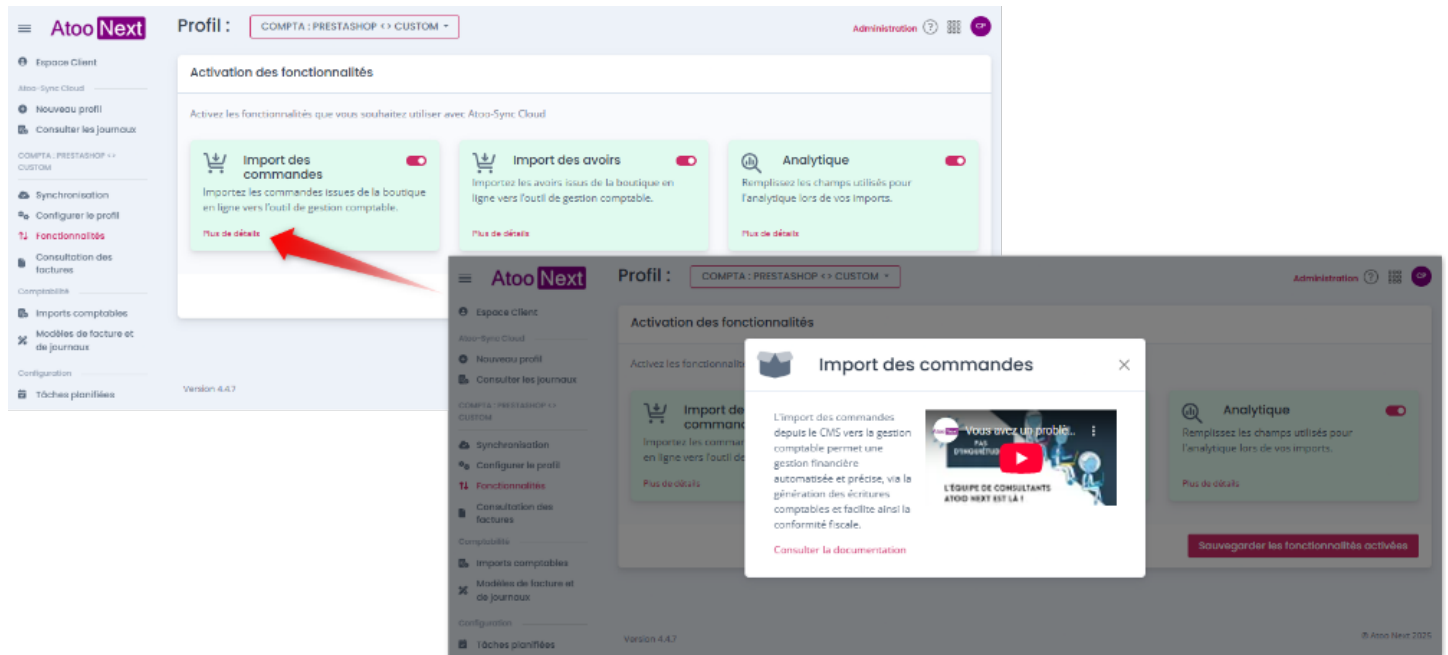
Atoo Next

Profil : COMPTA : PRESTASHOP <> CUSTOM

Administration

CP

Espace Client

Atoo-Sync Cloud

Nouveau profil

Consulter les journaux

COMPTA : PRESTASHOP <> CUSTOM

Synchronisation

Configurer le profil

Fonctionnalités

Consultation des factures

Comptabilité

Imports comptables

Modèles de facture et de journaux

Configuration

Tâches planifiées

Version 4.4.7

Activation des fonctionnalités

Activez les fonctionnalités que vous souhaitez utiliser avec Atoo-Sync Cloud

Import des commandes

Importez les commandes issues de la boutique en ligne vers l'outil de gestion comptable.

Plus de détails

Import des avoirs

Importez les avoirs issus de la boutique en ligne vers l'outil de gestion comptable.

Plus de détails

Analytique

Remplissez les champs utilisés pour l'analytique lors de vos imports.

Plus de détails

Atoo Next

Profil : COMPTA : PRESTASHOP <> CUSTOM

Administration

CP

Espace Client

Atoo-Sync Cloud

Nouveau profil

Consulter les journaux

COMPTA : PRESTASHOP <> CUSTOM

Synchronisation

Configurer le profil

Fonctionnalités

Consultation des factures

Comptabilité

Imports comptables

Modèles de facture et de journaux

Configuration

Tâches planifiées

Activation des fonctionnalités

Activez les fonctionnalités

Import des commandes

Importez les comman

en ligne vers l'outil de

Plus de détails

Analytique

Remplissez les champs utilisés pour l'analytique lors de vos imports.

Plus de détails

Sauvegarder les fonctionnalités activées

Import des commandes

L'import des commandes depuis le CMS vers la gestion comptable permet une gestion financière automatisée et précise, via la génération des écritures comptables et facilite ainsi la conformité fiscale.

Vous avez un problè...

PAS D'INQUIÉTUDE

L'ÉQUIPE DE CONSULTANTS ATOO NEXT EST LÀ !

Consulter la documentation

Version 4.4.7

© Atoo Next 2025